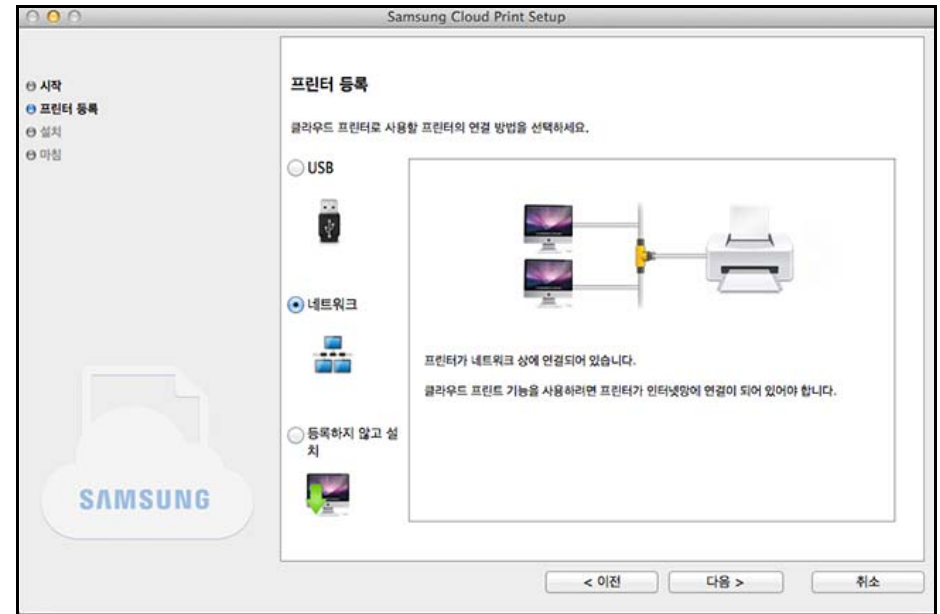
Samsung Cloud Print Setup

시작
프린터 등록
설치
마침

SAMSUNG

프린터 등록

클라우드 프린터로 사용할 프린터의 연결 방법을 선택하세요.

USB

네트워크

등록하지 않고 설치

프린터가 네트워크 상에 연결되어 있습니다.

클라우드 프린트 기능을 사용하려면 프린터가 인터넷망에 연결이 되어 있어야 합니다.

< 이전
다음 >
취소